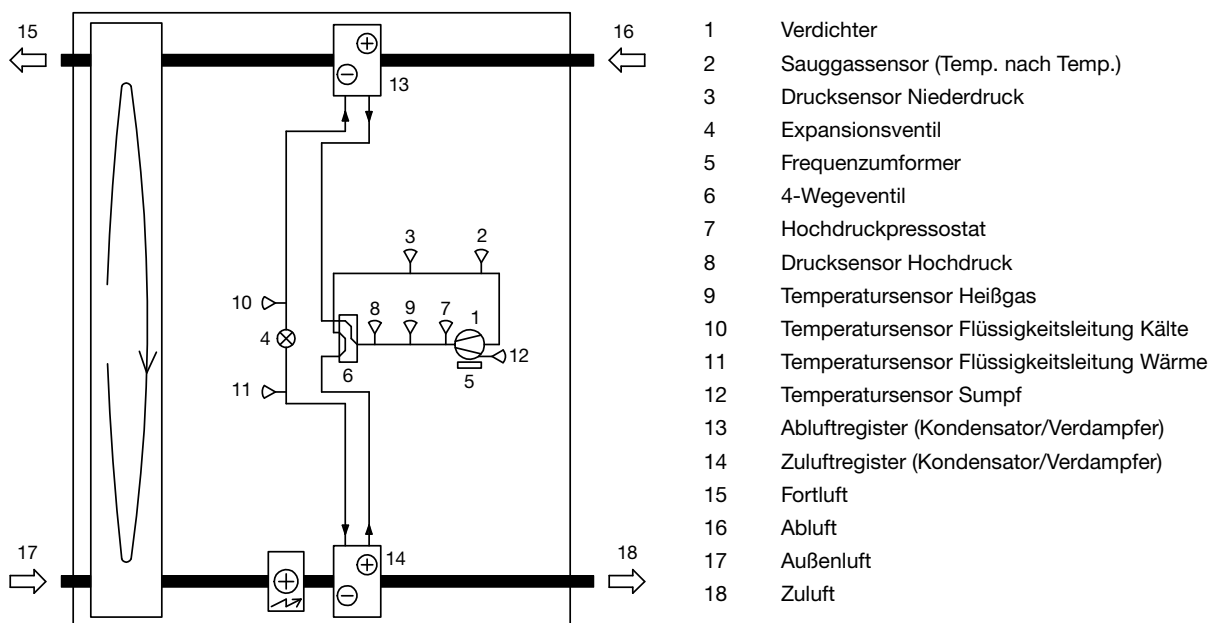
15

16

13

3 2

10

8 9 7 1

4

12

6

5

11

17

14

18

| | |
|---|---|
| 1 | Verdichter |
| 2 | Sauggassensor (Temp. nach Temp.) |
| 3 | Drucksensor Niederdruck |
| 4 | Expansionsventil |
| 5 | Frequenzumformer |
| 6 | 4-Wegeventil |
| 7 | Hochdruckpressostat |
| 8 | Drucksensor Hochdruck |
| 9 | Temperatursensor Heißgas |
| 10 | Temperatursensor Flüssigkeitsleitung Kälte |
| 11 | Temperatursensor Flüssigkeitsleitung Wärme |
| 12 | Temperatursensor Sumpf |
| 13 | Abluftregister (Kondensator/Verdampfer) |
| 14 | Zuluftregister (Kondensator/Verdampfer) |
| 15 | Fortluft |
| 16 | Abluft |
| 17 | Außenluft |
| 18 | Zuluft |